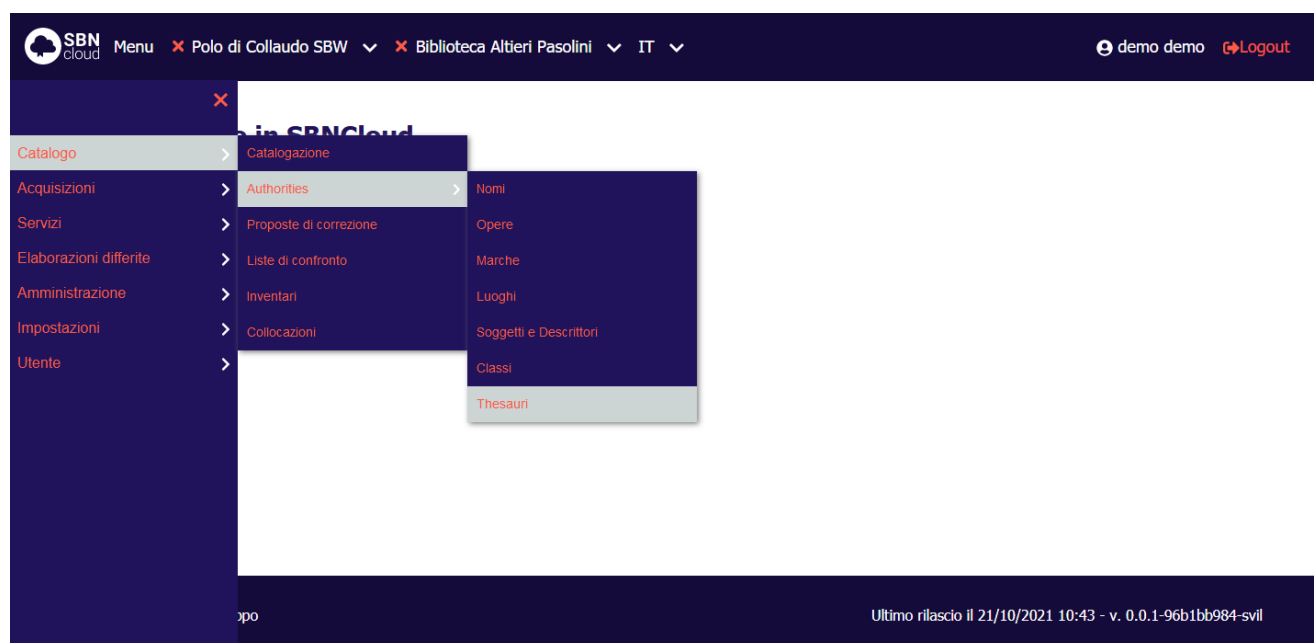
SBN cloud Menu ✕ Polo di Collaudo SBW ✕ Biblioteca Altieri Pasolini IT demo demo Logout

✕

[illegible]o in SBNCloud

Catalogo
Acquisizioni
Servizi
Elaborazioni differite
Amministrazione
Impostazioni
Utente

Catalogazione
Authorities
Proposte di correzione
Liste di confronto
Inventari
Collocazioni

Nomi
Opere
Marche
Luoghi
Soggetti e Descrittori
Classi
Thesauri

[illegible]ppo

Ultimo rilascio il 21/10/2021 10:43 - v. 0.0.1-96b1bb984-svil